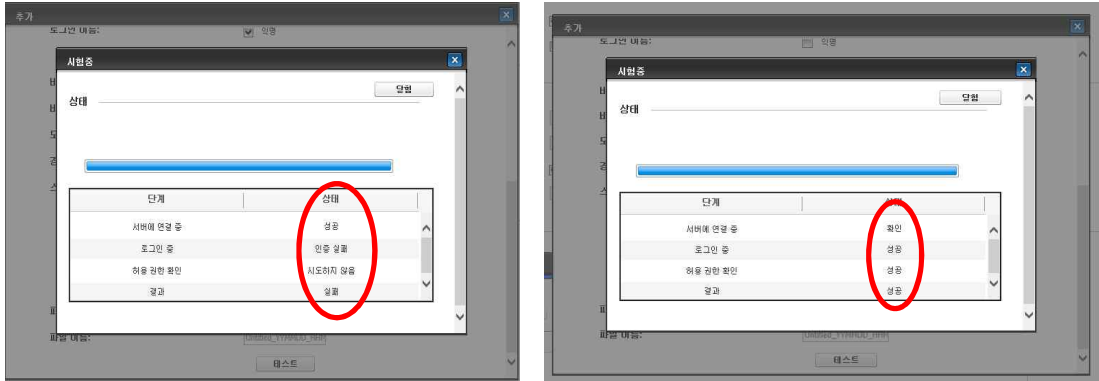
추가

로그인 이름: 익명

시험중

닫힘

상태

| 단계 | 상태 |
|---|---|
| 서버에 연결 중 | 성공 |
| 로그인 중 | 인증 실패 |
| 허용 권한 확인 | 시도하지 않음 |
| 결과 | 실패 |

파일 이름:

테스트

추가

로그인 이름: 익명

시험중

닫힘

상태

| 단계 | 상태 |
|---|---|
| 서버에 연결 중 | 확인 |
| 로그인 중 | 성공 |
| 허용 권한 확인 | 성공 |
| 결과 | 성공 |

파일 이름:

테스트